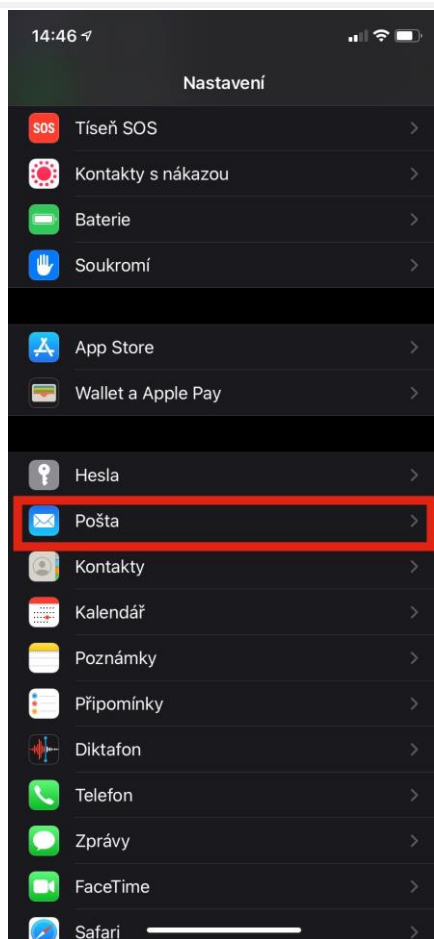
14:46

Nastavení

SOS Tíseň SOS

Kontakty s nákazou

Baterie

Soukromí

App Store

Wallet a Apple Pay

Hesla

Pošta

Kontakty

Kalendář

Poznámky

Připomínky

Diktafon

Telefon

Zprávy

FaceTime

Safari